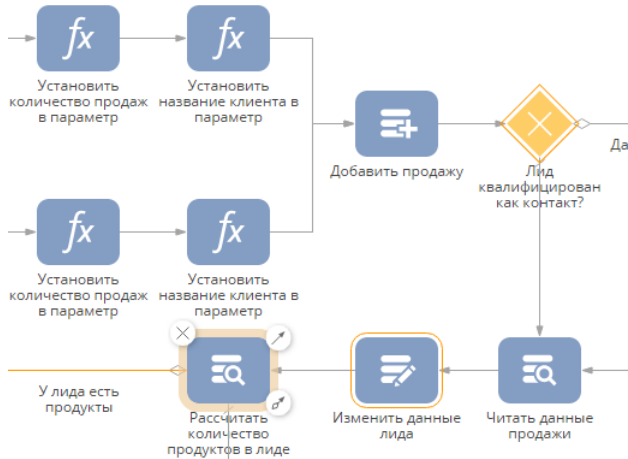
Установить количество продаж в параметр

Установить название клиента в параметр

Добавить продажу

Лид квалифицирован как контакт?

Да

Установить количество продаж в параметр

Установить название клиента в параметр

У лида есть продукты

Рассчитать количество продуктов в лиде

Изменить данные лида

Читать данные продажи